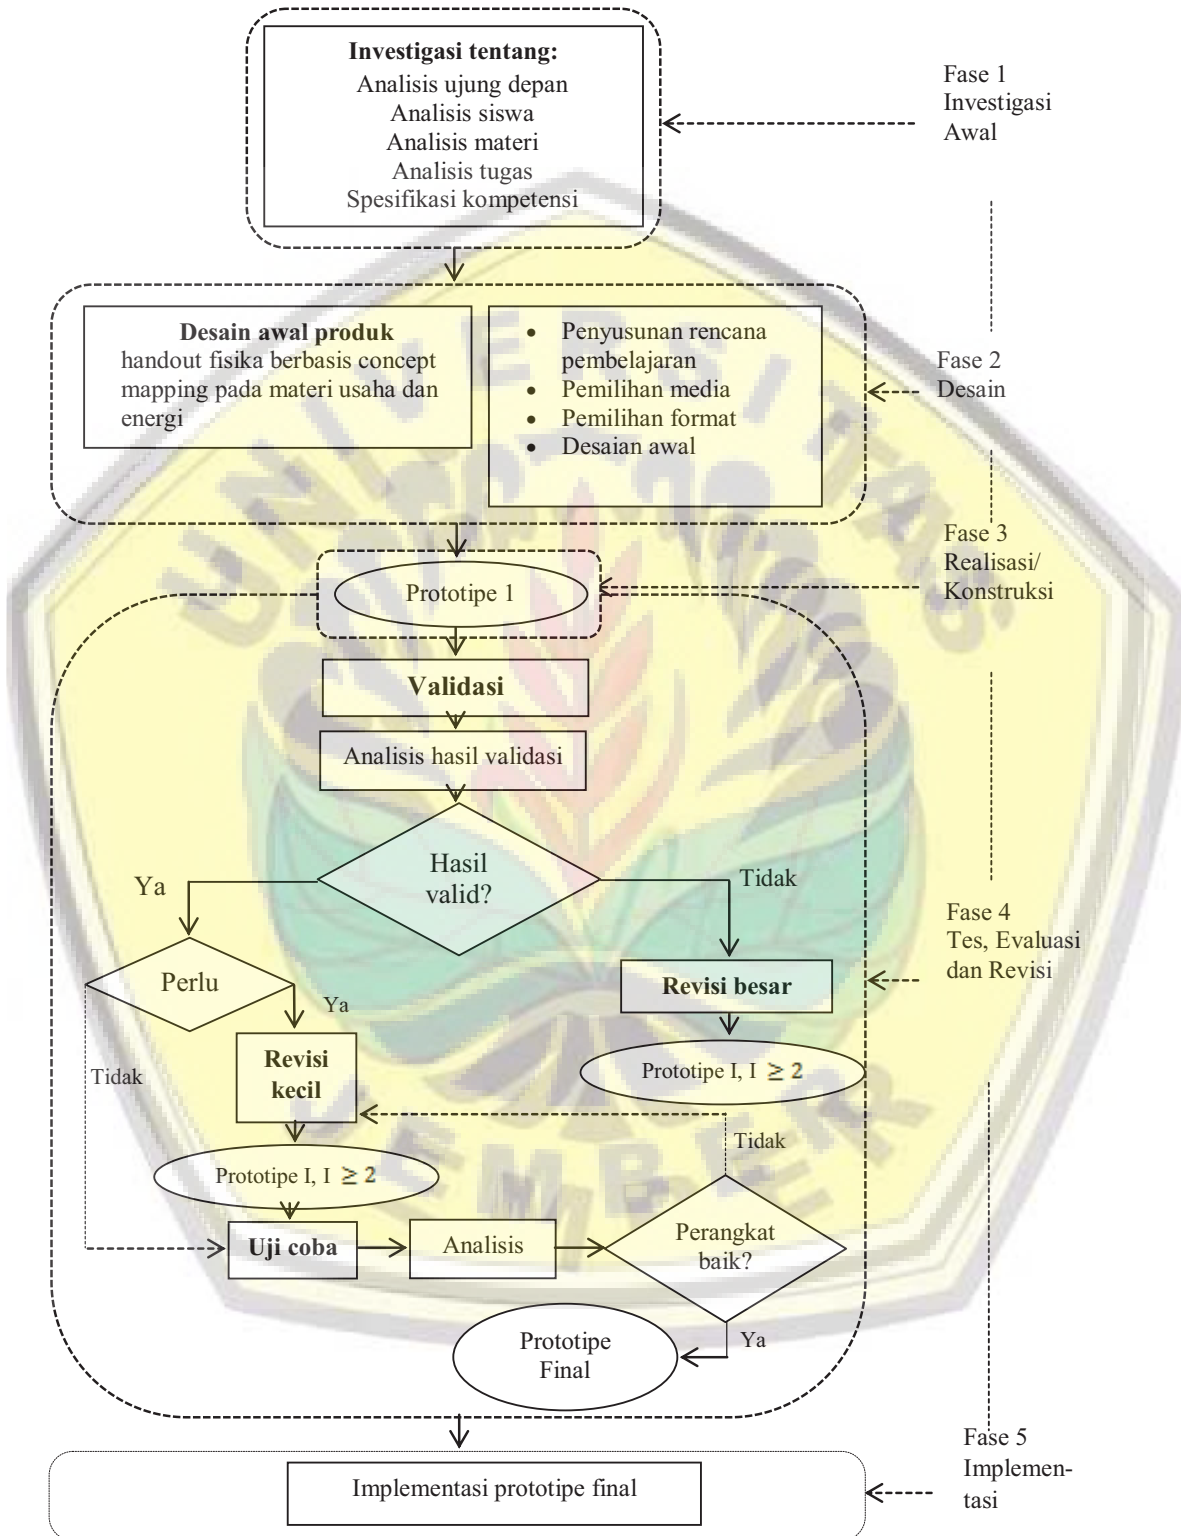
Investigasi tentang:
Analisis ujung depan
Analisis siswa
Analisis materi
Analisis tugas
Spesifikasi kompetensi

Fase 1
Investigasi
Awal

Desain awal produk
handout fisika berbasis concept mapping pada materi usaha dan energi

- Penyusunan rencana pembelajaran
- Pemilihan media
- Pemilihan format
- Desaian awal

Fase 2
Desain

Fase 3
Realisasi/
Konstruksi

Prototipe 1

Validasi

Analisis hasil validasi

Hasil valid?

Ya

Tidak

Fase 4
Tes, Evaluasi dan Revisi

Perlu

Ya

Revisi besar

Revisi kecil

Tidak

Prototipe I, I $\geq 2$

Tidak

Prototipe I, I $\geq 2$

Uji coba

Analisis

Perangkat baik?

Prototipe Final

Ya

Implementasi prototipe final

Fase 5
Implementasi